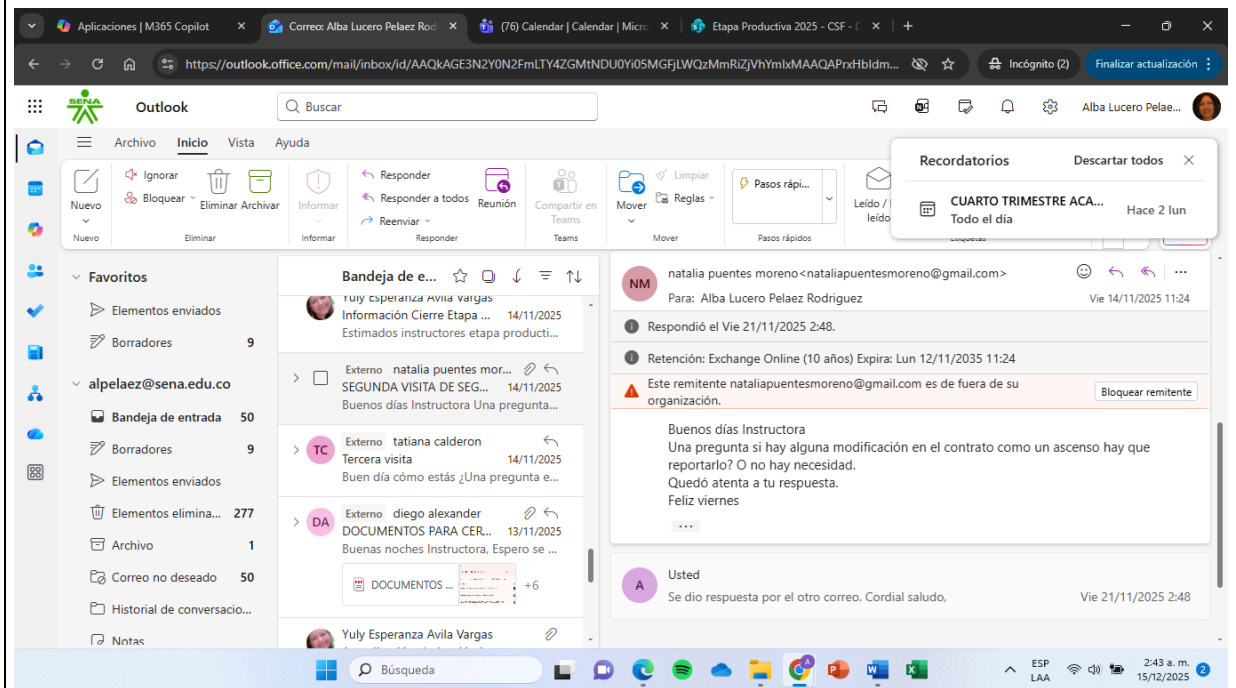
Aplicaciones | M365 Copilot
Correo: Alba Lucero Pelaez Rod
(76) Calendar | Calendar | Micro
Etapa Productiva 2025 - CSF - D

https://outlook.office.com/mail/inbox/id/AAQkAGE3N2Y0N2FmLTY4ZGMtNDU0Yi05MGFjLWQzMmRiZjVhYmIxMAAQAPrxHbIdm...
Incógnito (2)
Finalizar actualización

SENA
Outlook
Buscar
Alba Lucero Pelae...

Archivo Inicio Vista Ayuda

Nuevo
Nuevo
Ignorar
Bloquear
Eliminar Archivar
Eliminar
Informar
Informar
Responder
Responder a todos
Reenviar
Reunión
Responder
Compartir en Teams
Teams
Mover
Limpiar
Reglas
Mover
Pasos rápi...
Pasos rápidos
Leído / leído

Recordatorios
Descartar todos
CUARTO TRIMESTRE ACA...
Todo el día
Hace 2 lun

Favoritos
Elementos enviados
Borradores 9
alpelaez@sena.edu.co
Bandeja de entrada 50
Borradores 9
Elementos enviados
Elementos elimina... 277
Archivo 1
Correo no deseado 50
Historial de conversacio...
Notas

Bandeja de e...

Yuly Esperanza Avila Vargas
Información Cierre Etapa ... 14/11/2025
Estimados instructores etapa producti...

Externo natalia puentes mor...
SEGUNDA VISITA DE SEG... 14/11/2025
Buenos días Instructora Una pregunta...

TC Externo tatiana calderon
Tercera visita 14/11/2025
Buen día cómo estás ¿Una pregunta e...

DA Externo diego alexander
DOCUMENTOS PARA CER... 13/11/2025
Buenas noches Instructora, Espero se ...
DOCUMENTOS ... +6

Yuly Esperanza Avila Vargas

NM natalia puentes moreno<nataliapuentesmoreno@gmail.com>
Para: Alba Lucero Pelaez Rodriguez
Vie 14/11/2025 11:24

Respondió el Vie 21/11/2025 2:48.

Retención: Exchange Online (10 años) Expira: Lun 12/11/2035 11:24

Este remitente nataliapuentesmoreno@gmail.com es de fuera de su organización.
Bloquear remitente

Buenos días Instructora
Una pregunta si hay alguna modificación en el contrato como un ascenso hay que reportarlo? O no hay necesidad.
Quedó atenta a tu respuesta.
Feliz viernes

A Usted
Se dio respuesta por el otro correo. Cordial saludo,
Vie 21/11/2025 2:48

Búsqueda
ESP LAA
2:43 a. m.
15/12/2025